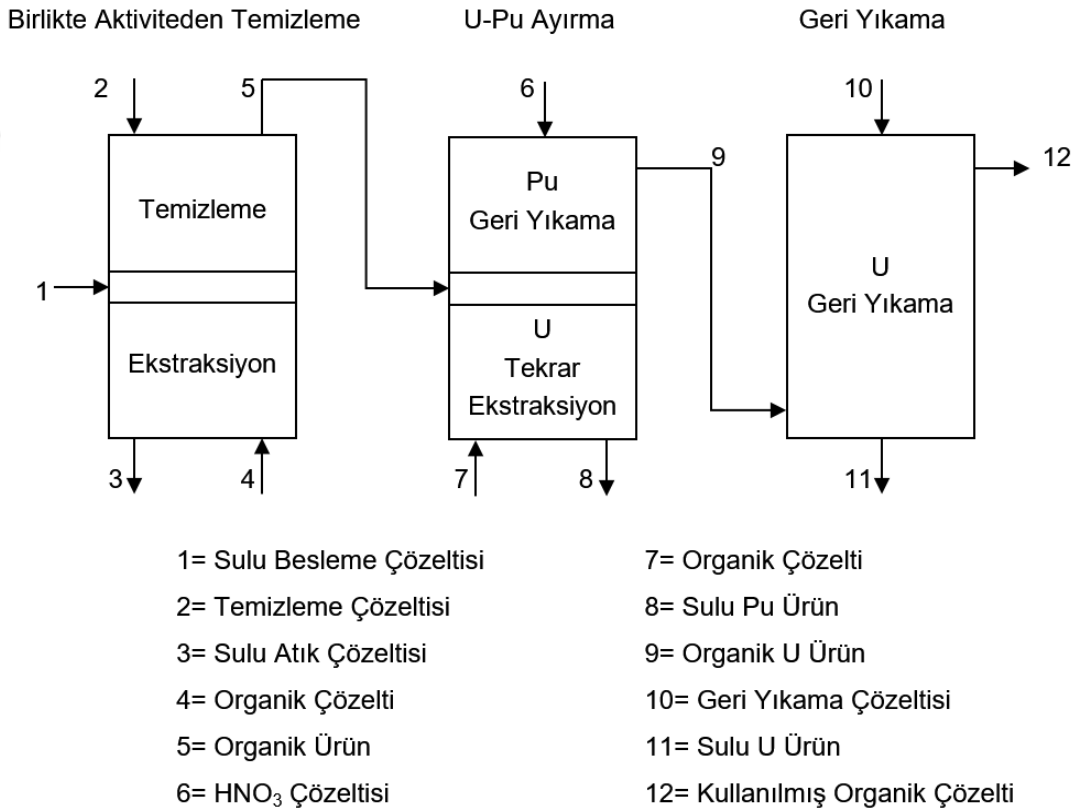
Birlikte Aktiviteden Temizleme

U-Pu Ayırma

Geri Yıkama

2

5

6

10

Temizleme

1

Ekstraksiyon

3

4

Pu
Geri Yıkama

9

U
Tekrar
Ekstraksiyon

7

8

12

U
Geri Yıkama

11

1= Sulu Besleme Çözeltisi
2= Temizleme Çözeltisi
3= Sulu Atık Çözeltisi
4= Organik Çözelti
5= Organik Ürün
6= $HNO_3$ Çözeltisi

7= Organik Çözelti
8= Sulu Pu Ürün
9= Organik U Ürün
10= Geri Yıkama Çözeltisi
11= Sulu U Ürün
12= Kullanılmış Organik Çözelti